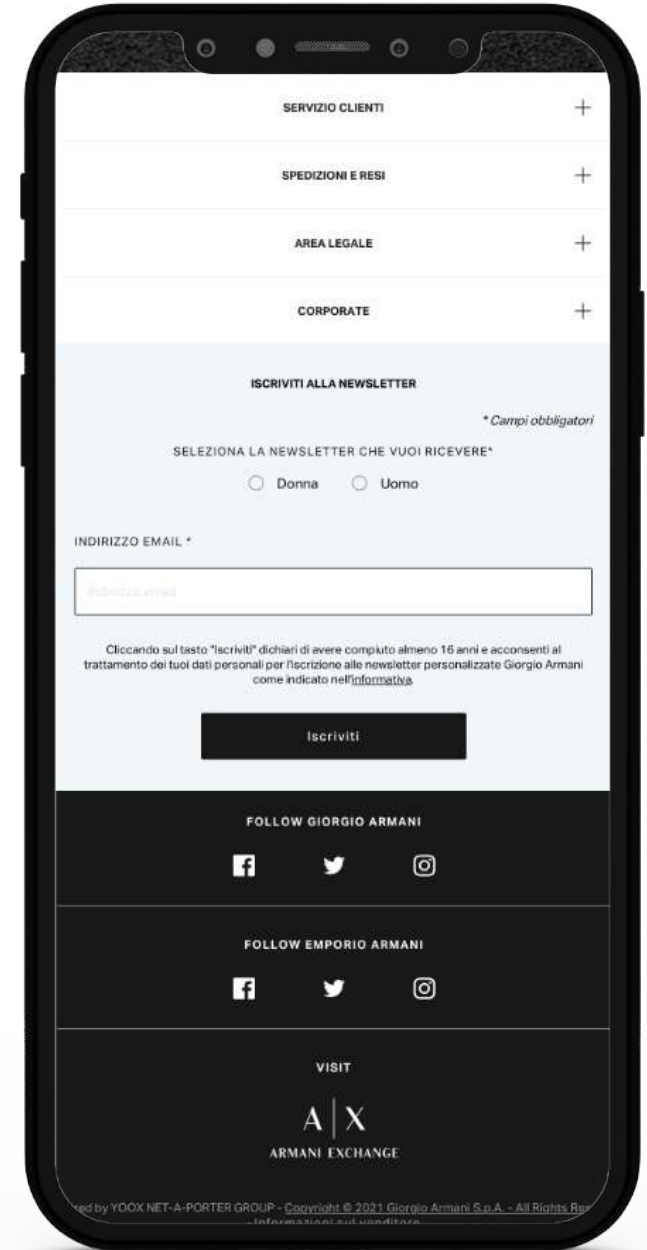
SERVIZIO CLIENTI +

SPEDIZIONI E RESI +

AREA LEGALE +

CORPORATE +

ISCRIVITI ALLA NEWSLETTER

* Campi obbligatori

SELEZIONA LA NEWSLETTER CHE VUOI RICEVERE*

Donna Uomo

INDIRIZZO EMAIL *

Indirizzo email

Cliccando sul tasto "Iscriviti" dichiari di avere compiuto almeno 16 anni e acconsenti al trattamento dei tuoi dati personali per l'iscrizione alle newsletter personalizzate Giorgio Armani come indicato nell'informativa.

Iscriviti

FOLLOW GIORGIO ARMANI

FOLLOW EMPORIO ARMANI

VISIT

A|X
ARMANI EXCHANGE

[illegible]ed by YOOX NET-A-PORTER GROUP - Copyright © 2021 Giorgio Armani S.p.A. - All Rights Re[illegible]
- Informazioni sul venditore